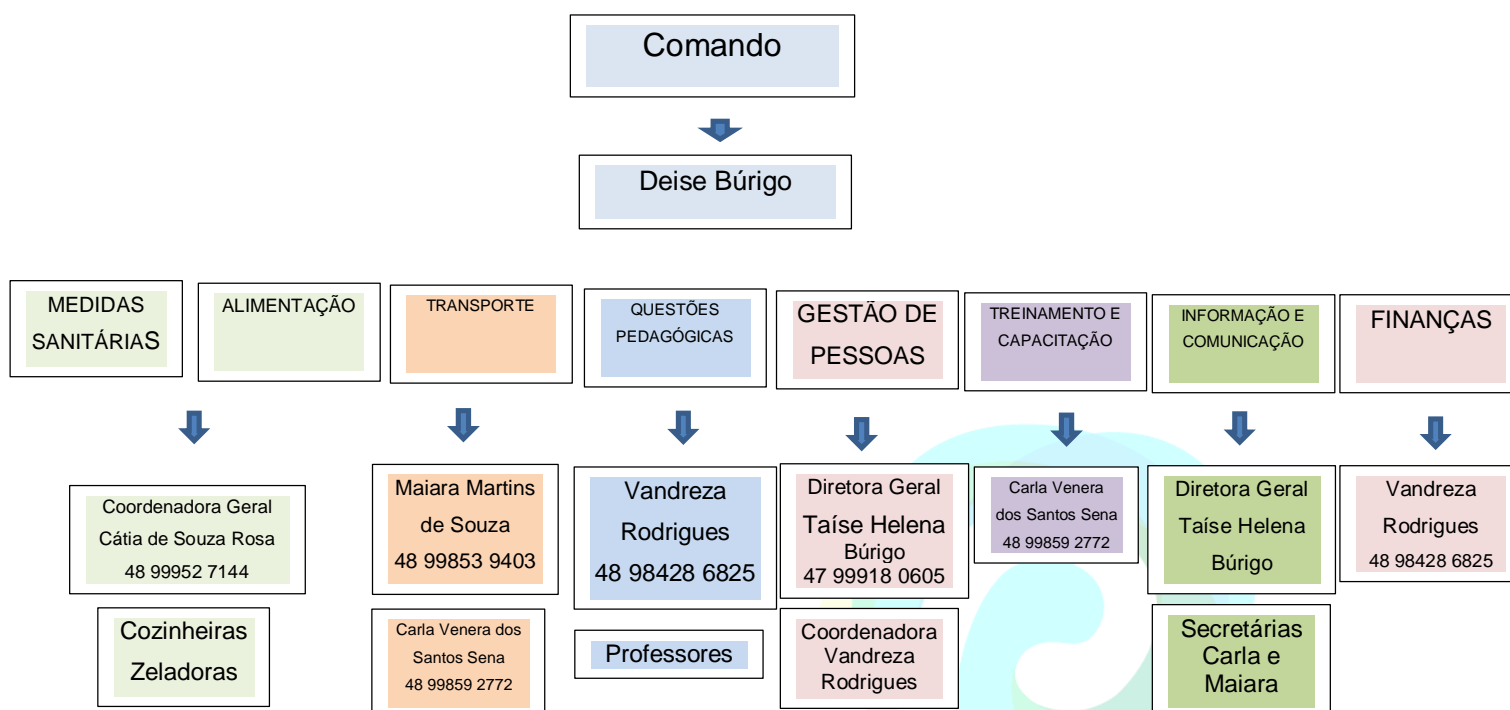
Comando

Deise Búrigo

MEDIDAS SANITÁRIAS

ALIMENTAÇÃO

TRANSPORTE

QUESTÕES PEDAGÓGICAS

GESTÃO DE PESSOAS

TREINAMENTO E CAPACITAÇÃO

INFORMAÇÃO E COMUNICAÇÃO

FINANÇAS

Coordenadora Geral
Cátia de Souza Rosa
48 99952 7144

Cozinheiras
Zeladoras

Maiara Martins de Souza
48 99853 9403

Carla Venera dos Santos Sena
48 99859 2772

Vandreza Rodrigues
48 98428 6825

Professores

Diretora Geral
Taíse Helena Búrigo
47 99918 0605

Coordenadora Vandreza Rodrigues

Carla Venera dos Santos Sena
48 99859 2772

Diretora Geral
Taíse Helena Búrigo

Secretárias Carla e Maiara

Vandreza Rodrigues
48 98428 6825